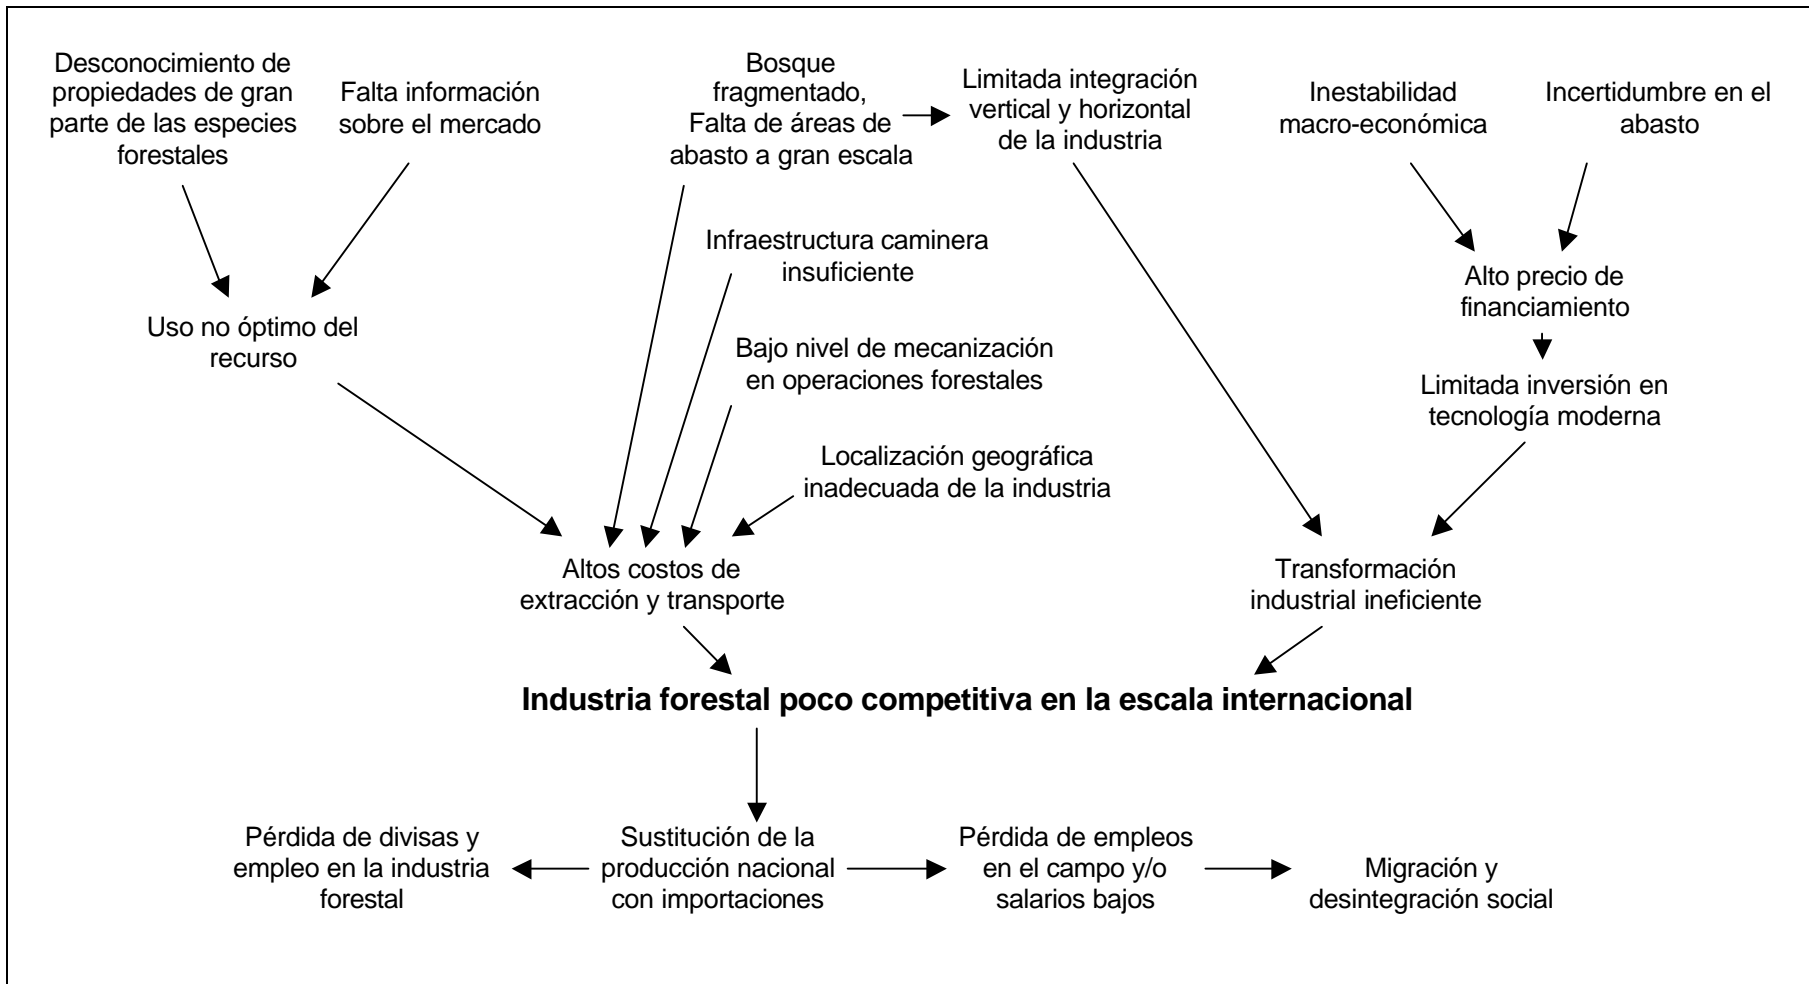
Desconocimiento de propiedades de gran parte de las especies forestales

Falta información sobre el mercado

Bosque fragmentado, Falta de áreas de abasto a gran escala

Limitada integración vertical y horizontal de la industria

Inestabilidad macro-económica

Incertidumbre en el abasto

Infraestructura caminera insuficiente

Alto precio de financiamiento

Uso no óptimo del recurso

Bajo nivel de mecanización en operaciones forestales

Limitada inversión en tecnología moderna

Localización geográfica inadecuada de la industria

Altos costos de extracción y transporte

Transformación industrial ineficiente

**Industria forestal poco competitiva en la escala internacional**

Pérdida de divisas y empleo en la industria forestal

Sustitución de la producción nacional con importaciones

Pérdida de empleos en el campo y/o salarios bajos

Migración y desintegración social